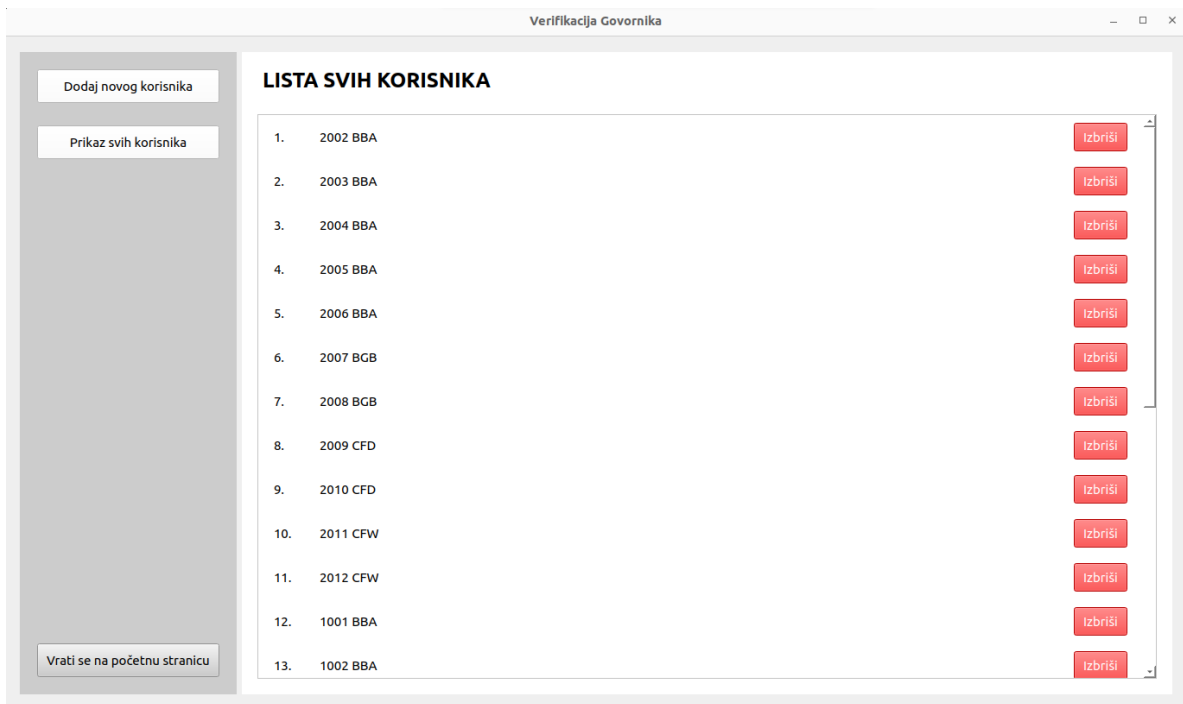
Verifikacija Govornika

Dodaj novog korisnika

Prikaz svih korisnika

Vrati se na početnu stranicu

LISTA SVIH KORISNIKA

1. 2002 BBA Izbriši
2. 2003 BBA Izbriši
3. 2004 BBA Izbriši
4. 2005 BBA Izbriši
5. 2006 BBA Izbriši
6. 2007 BGB Izbriši
7. 2008 BGB Izbriši
8. 2009 CFD Izbriši
9. 2010 CFD Izbriši
10. 2011 CFW Izbriši
11. 2012 CFW Izbriši
12. 1001 BBA Izbriši
13. 1002 BBA Izbriši